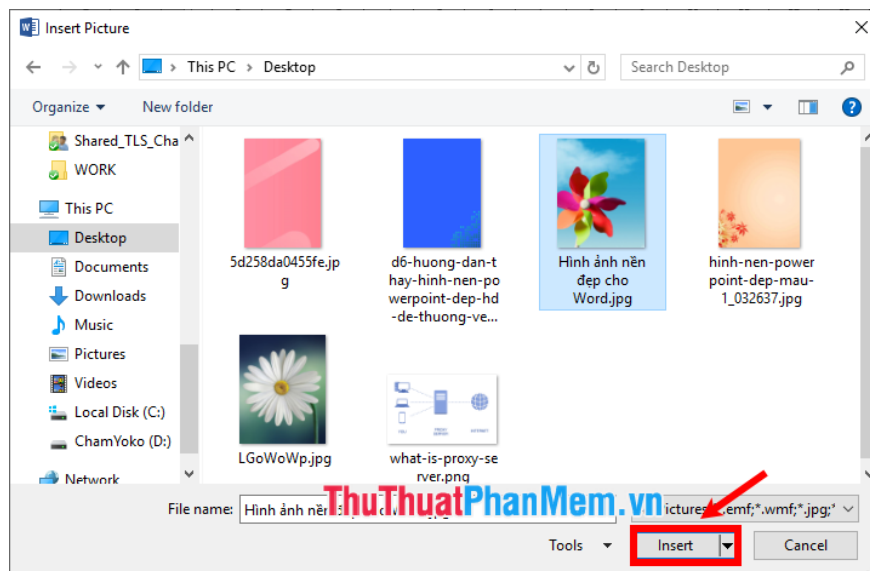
Insert Picture

This PC > Desktop

Search Desktop

Organize ▾ New folder

Shared_TLS_Cha
WORK
This PC
Desktop
Documents
Downloads
Music
Pictures
Videos
Local Disk (C:)
ChamYoko (D:)
Network

5d258da0455fe.jpg

d6-huong-dan-thay-hinh-nen-powerpoint-dep-hd-de-thuong-ve...

Hình ảnh nền đẹp cho Word.jpg

hinh-nen-powerpoint-dep-mau-1_032637.jpg

LGoWoWp.jpg

what-is-proxy-server.png

ThuThuatPhanMem.vn

File name: Hình ảnh nền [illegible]

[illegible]ictures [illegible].emf;*.wmf;*.jpg;*

Tools ▾

Insert

Cancel